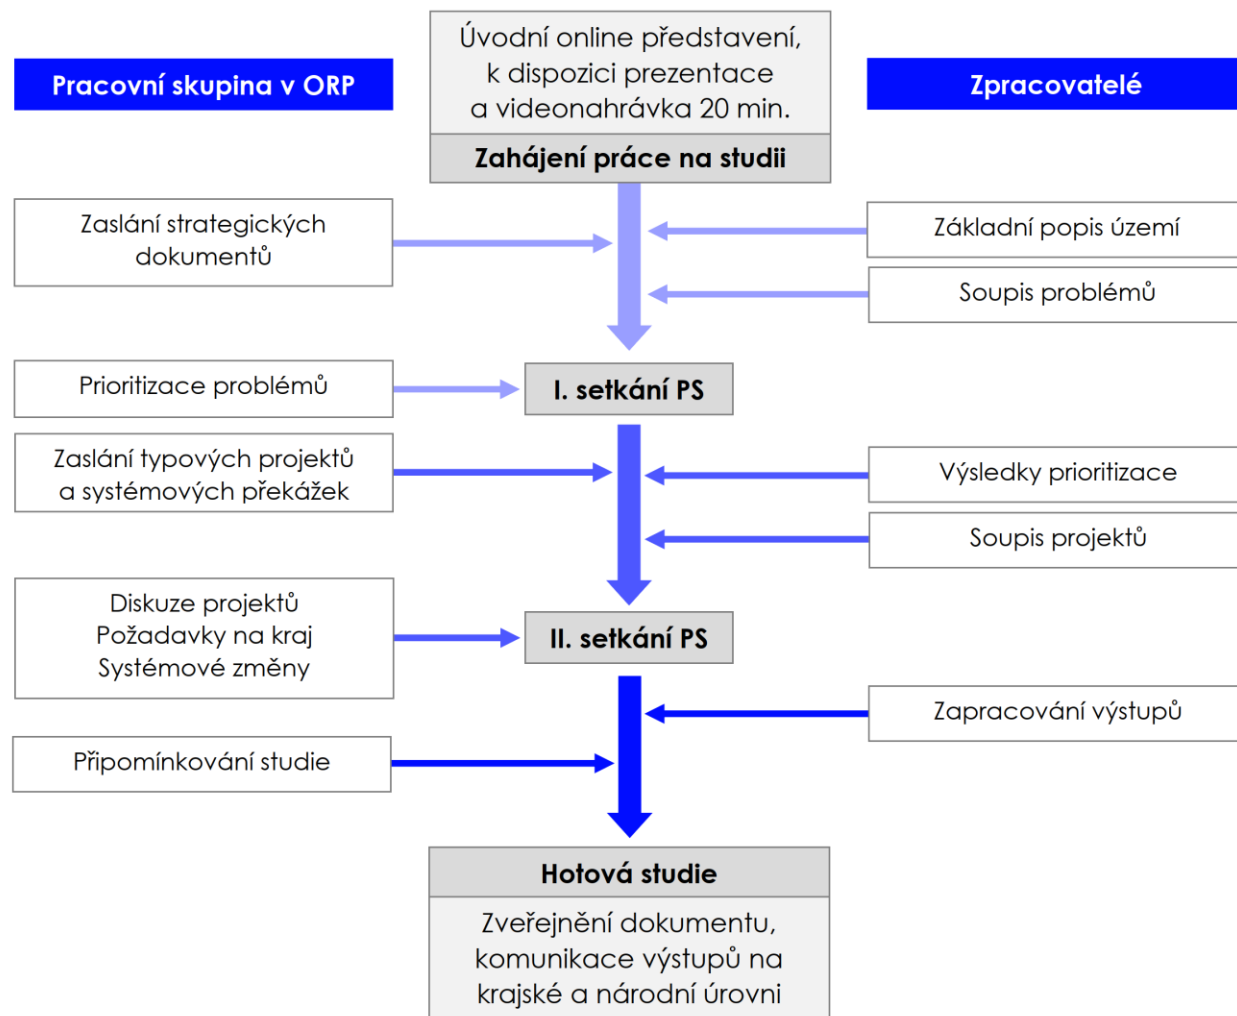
Pracovní skupina v ORP

Úvodní online představení, k dispozici prezentace a videonahrávka 20 min.

Zahájení práce na studii

Zpracovatelé

Zaslání strategických dokumentů

Základní popis území

Soupis problémů

Prioritizace problémů

I. setkání PS

Zaslání typových projektů a systémových překážek

Výsledky prioritizace

Soupis projektů

Diskuze projektů
Požadavky na kraj
Systémové změny

II. setkání PS

Zapracování výstupů

Připomínkování studie

Hotová studie

Zveřejnění dokumentu, komunikace výstupů na krajské a národní úrovni